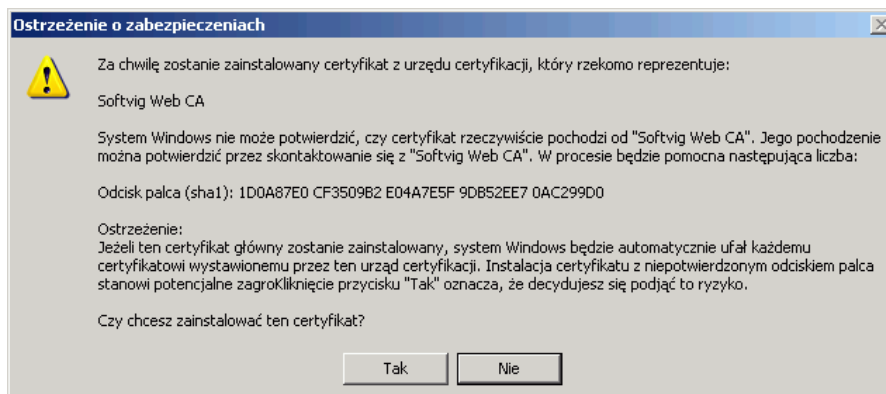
Ostrzeżenie o zabezpieczeniach

Za chwilę zostanie zainstalowany certyfikat z urzędu certyfikacji, który rzekomo reprezentuje:

Softvig Web CA

System Windows nie może potwierdzić, czy certyfikat rzeczywiście pochodzi od "Softvig Web CA". Jego pochodzenie można potwierdzić przez skontaktowanie się z "Softvig Web CA". W procesie będzie pomocna następująca liczba:

Odcisk palca (sha1): 1D0A87E0 CF3509B2 E04A7E5F 9DB52EE7 0AC299D0

Ostrzeżenie:
Jeżeli ten certyfikat główny zostanie zainstalowany, system Windows będzie automatycznie ufał każdemu certyfikatowi wystawionemu przez ten urząd certyfikacji. Instalacja certyfikatu z niepotwierdzonym odciskiem palca stanowi potencjalne zagroKliknięcie przycisku "Tak" oznacza, że decydujesz się podjąć to ryzyko.

Czy chcesz zainstalować ten certyfikat?

Tak

Nie